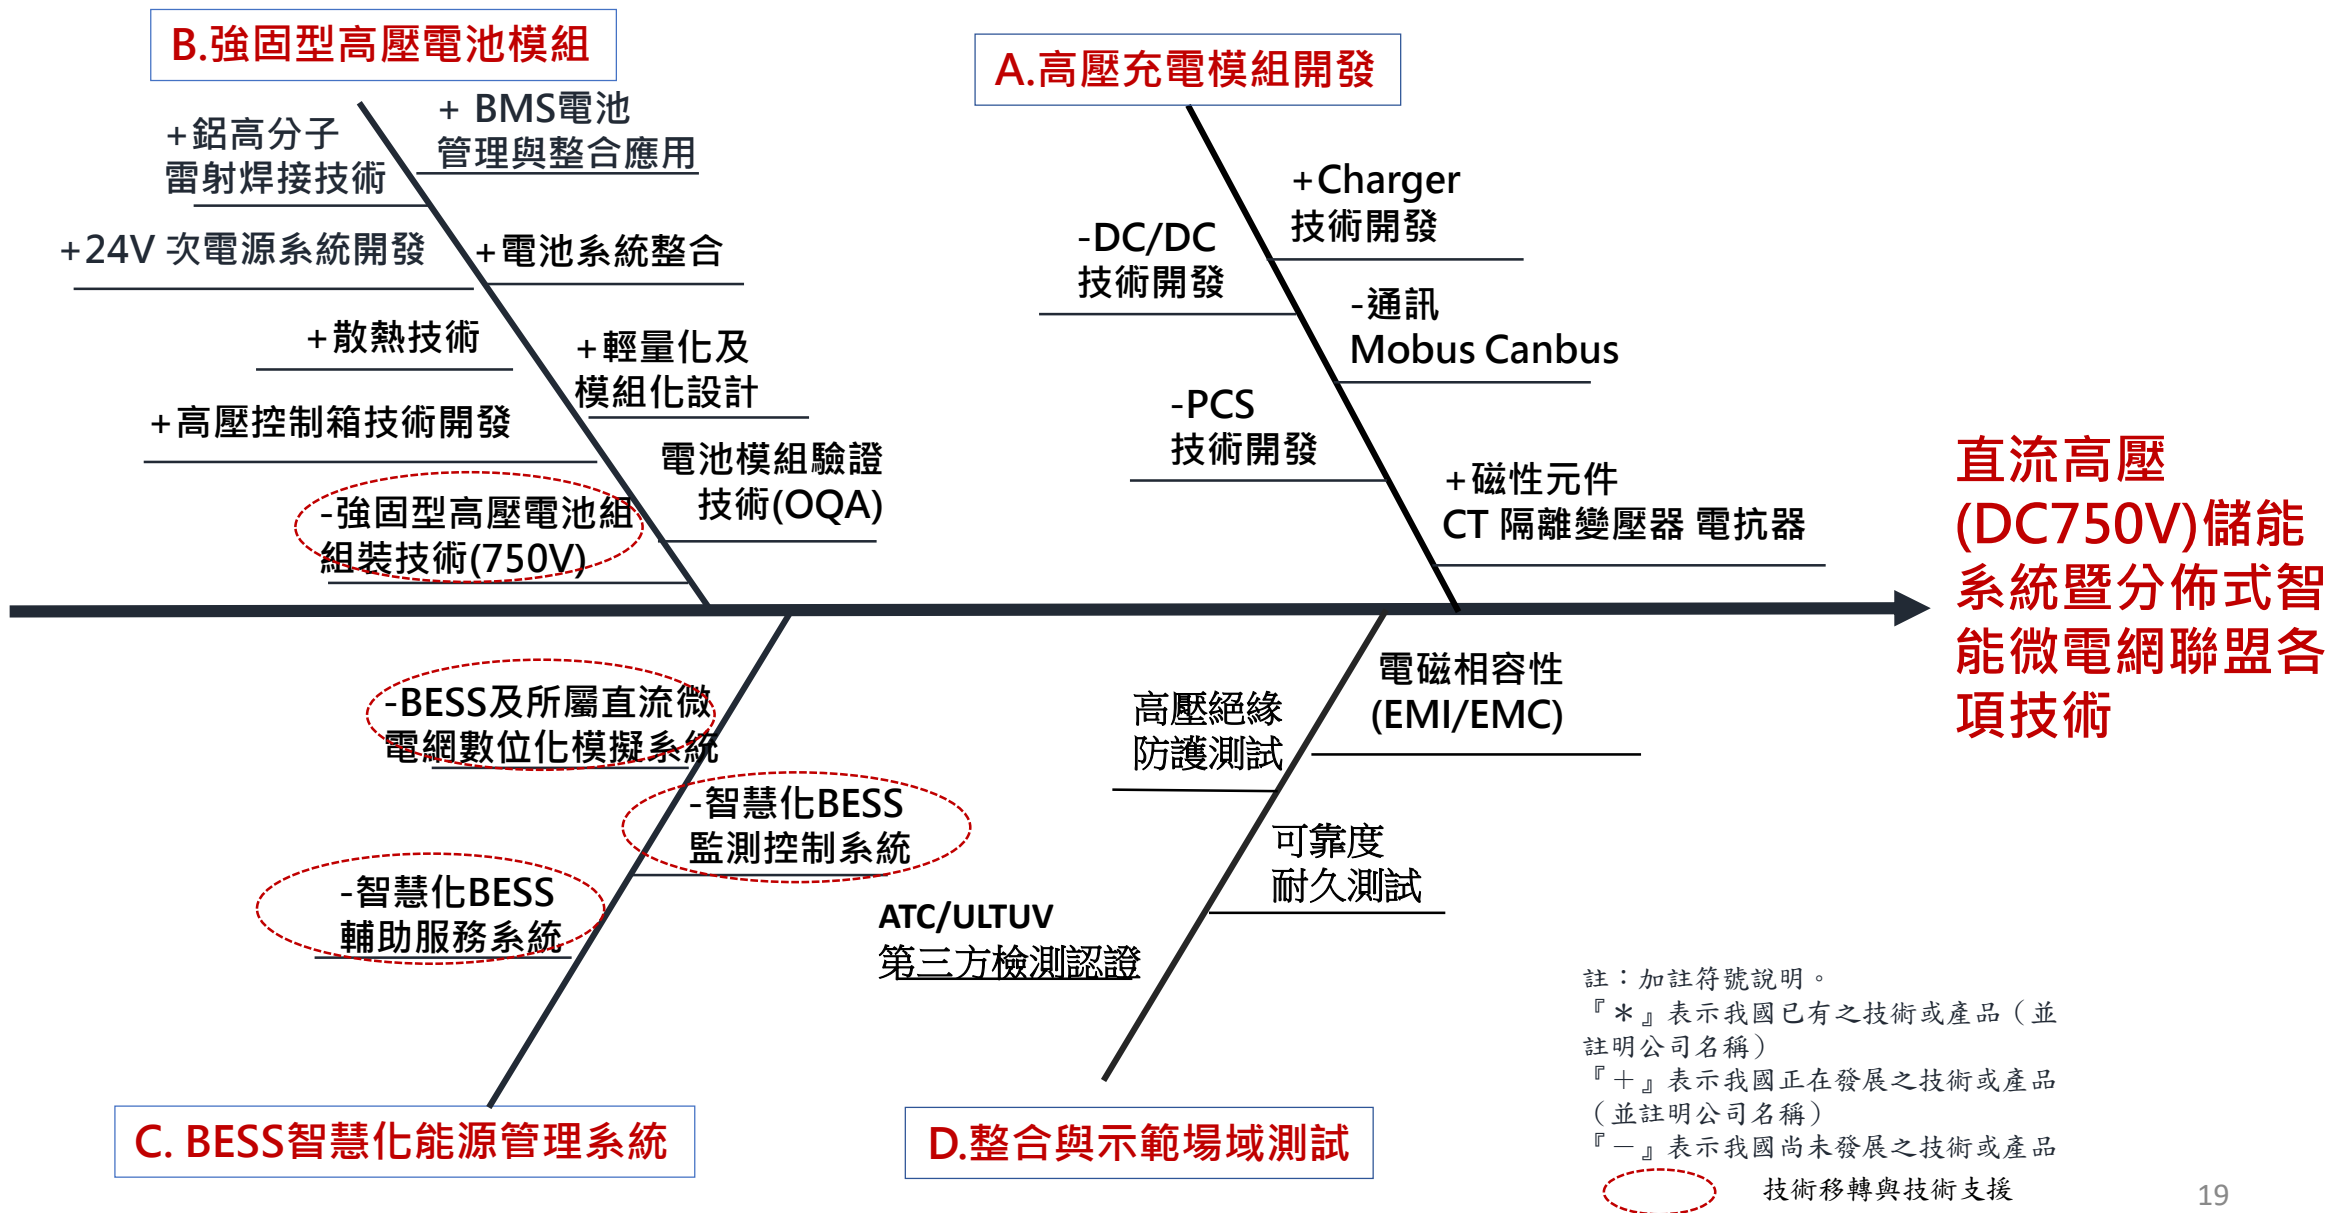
B.強固型高壓電池模組

+鋁高分子雷射焊接技術

+ BMS電池管理與整合應用

+24V 次電源系統開發

+電池系統整合

+散熱技術

+輕量化及模組化設計

+高壓控制箱技術開發

電池模組驗證技術(OQA)

-強固型高壓電池組組裝技術(750V)

A.高壓充電模組開發

+Charger技術開發

-DC/DC技術開發

-通訊 Mobus Canbus

-PCS技術開發

+磁性元件 CT 隔離變壓器 電抗器

直流高壓(DC750V)儲能系統暨分佈式智能微電網聯盟各項技術

-BESS及所屬直流微電網數位化模擬系統

-智慧化BESS監測控制系統

-智慧化BESS輔助服務系統

C. BESS智慧化能源管理系統

電磁相容性(EMI/EMC)

高壓絕緣防護測試

可靠度耐久測試

ATC/ULTUV 第三方檢測認證

D.整合與示範場域測試

註：加註符號說明。
『＊』表示我國已有之技術或產品（並註明公司名稱）
『＋』表示我國正在發展之技術或產品（並註明公司名稱）
『－』表示我國尚未發展之技術或產品
技術移轉與技術支援

19